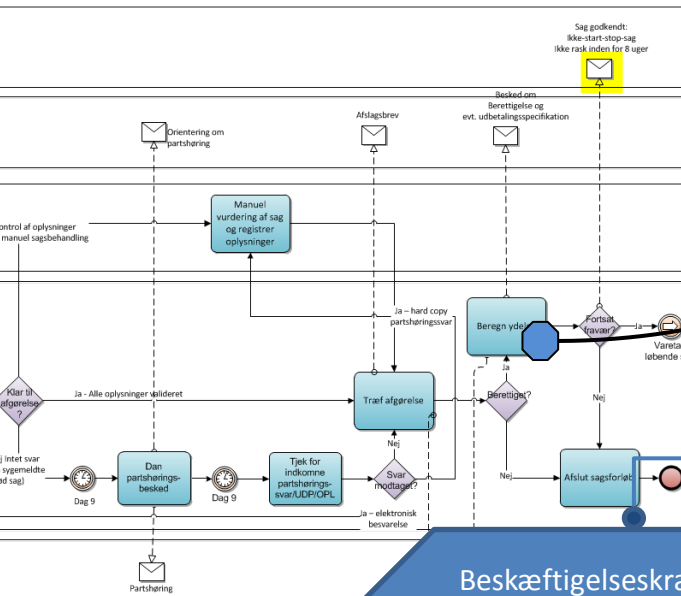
Sag godkendt:
Ikke-start-stop-sag
Ikke rask inden for 8 uger

Orientering om partshøring

Afslagsbrev

Besked om Berettigelse og evt. udbetalingsspecifikation

control af oplysninger
manuel sagsbehandling

Manuel vurdering af sag og registrer oplysninger

Ja – hard copy partshøringssvar

Beregn ydel

Fortsat fravær?

Ja

Vareta
løbende

Klar til afgørelse ?

Ja - Alle oplysninger valideret

Træf afgørelse

Ja

Berettiget?

Nej

j Intet svar
sygemeldte
d sag)

Dag 9

Dan partshørings-besked

Dag 9

Tjek for indkomne partshørings-svar/UDP/OPL

Nej

Svar modtaget?

Nej

Afslut sagsforløb

Ja – elektronisk besvarelse

Partshøring

Beskæftigelseskra